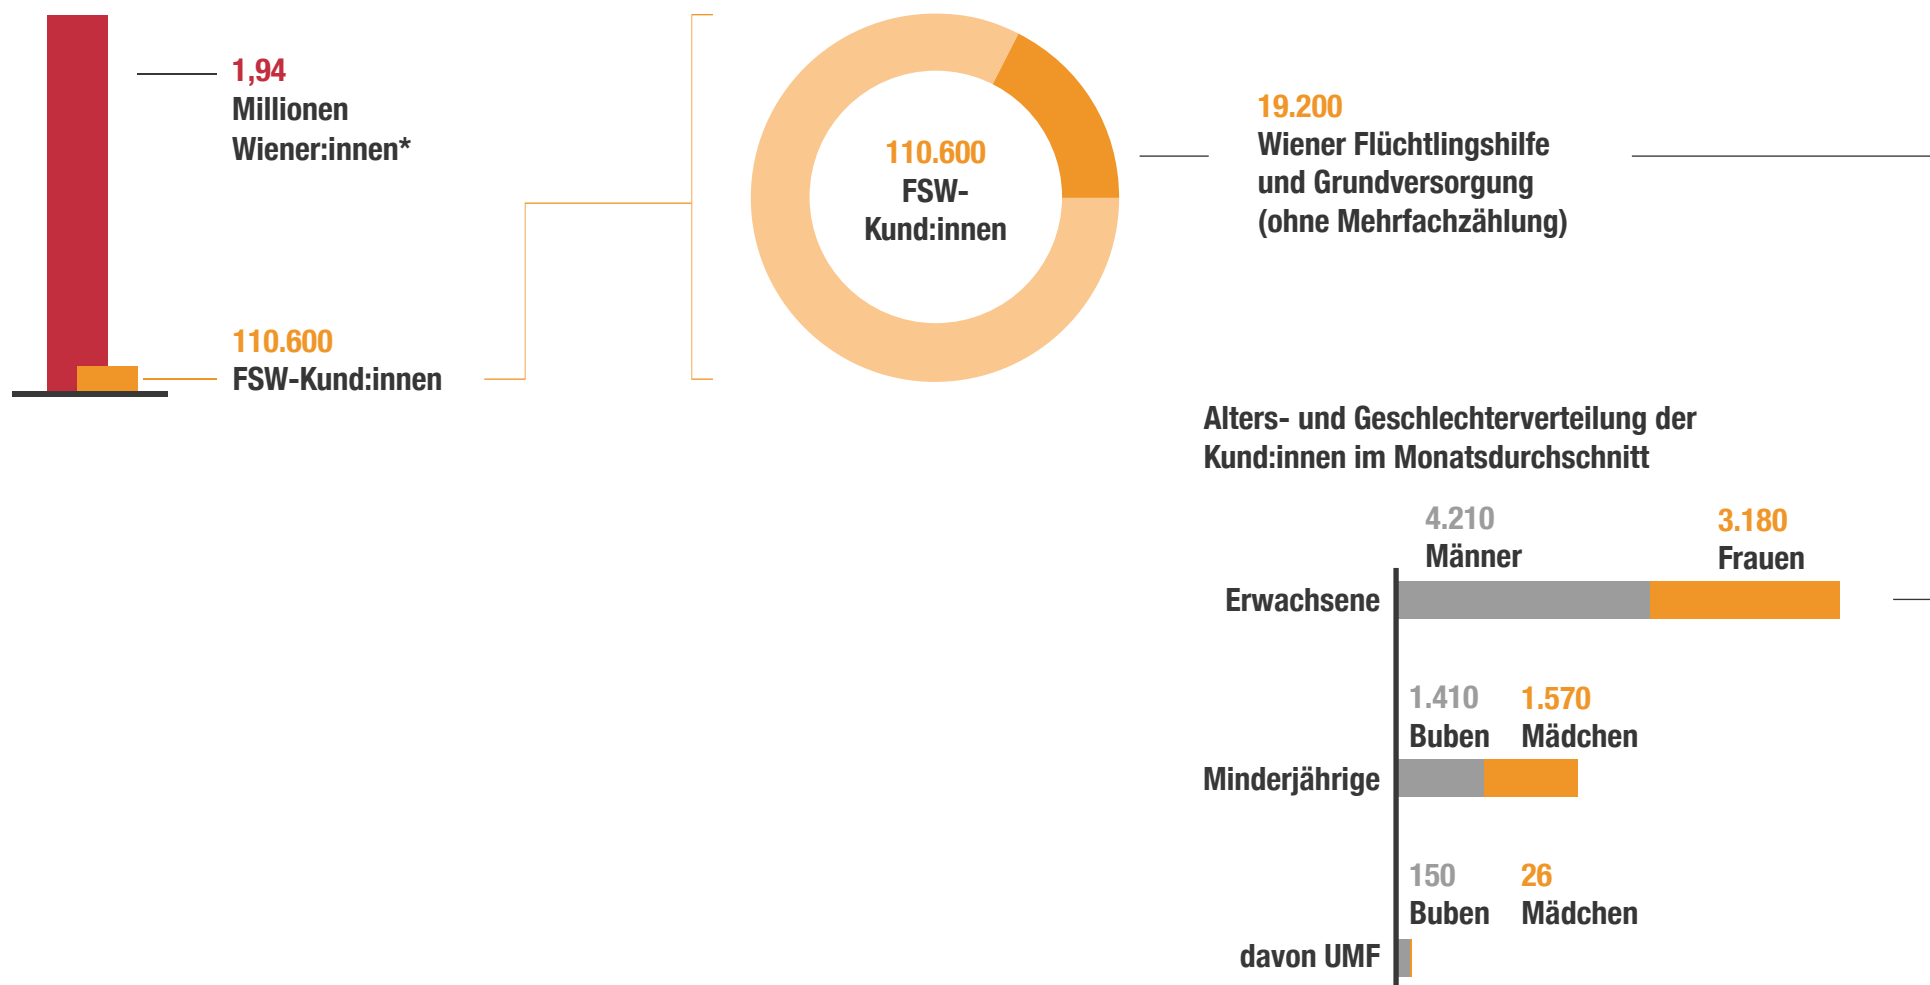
1,94
Millionen
Wiener:innen*

110.600
FSW-Kund:innen

110.600
FSW-
Kund:innen

19.200
Wiener Flüchtlingshilfe
und Grundversorgung
(ohne Mehrfachzählung)

Alters- und Geschlechterverteilung der Kund:innen im Monatsdurchschnitt

4.210
Männer

3.180
Frauen

Erwachsene

1.410
Buben

1.570
Mädchen

Minderjährige

150
Buben

26
Mädchen

davon UMF